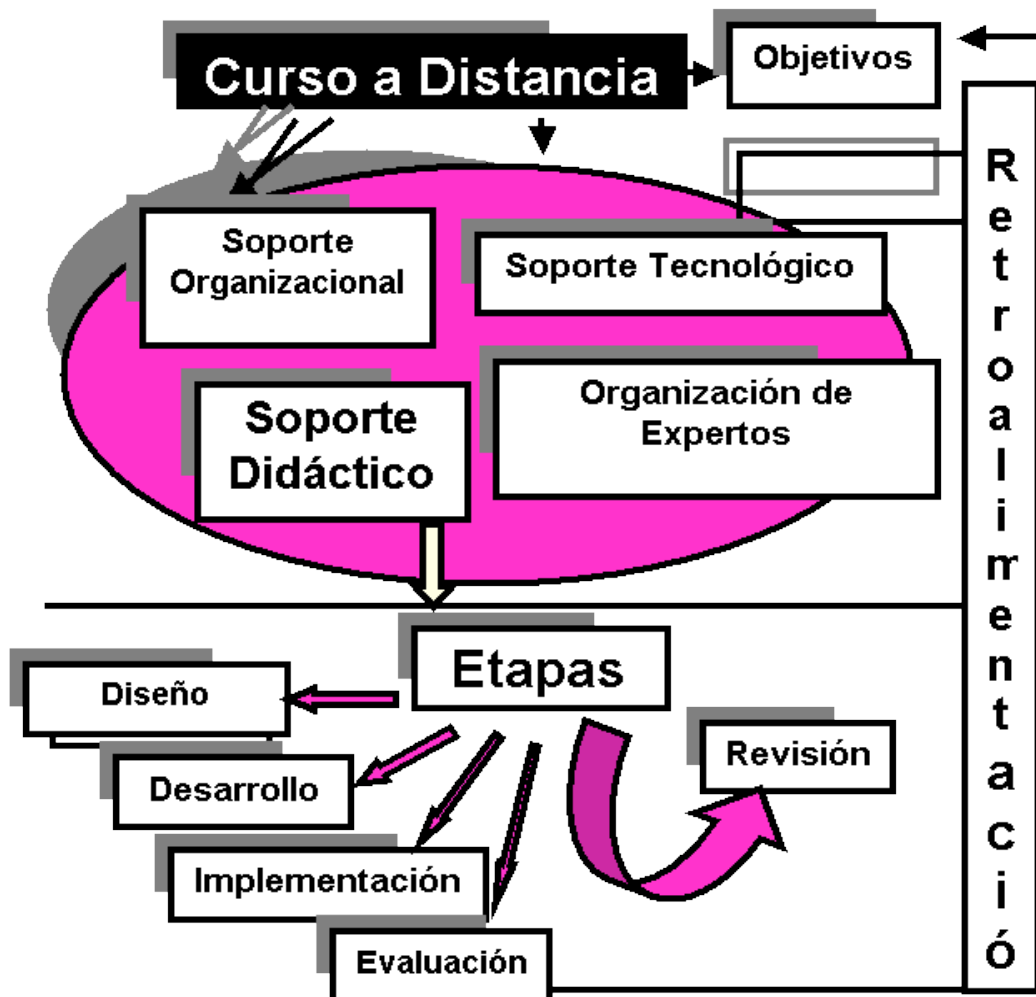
Curso a Distancia

Objetivos

Soporte Organizacional

Soporte Tecnológico

Soporte Didáctico

Organización de Expertos

Retroalimentació

Etapas

Diseño

Desarrollo

Implementación

Evaluación

Revisión